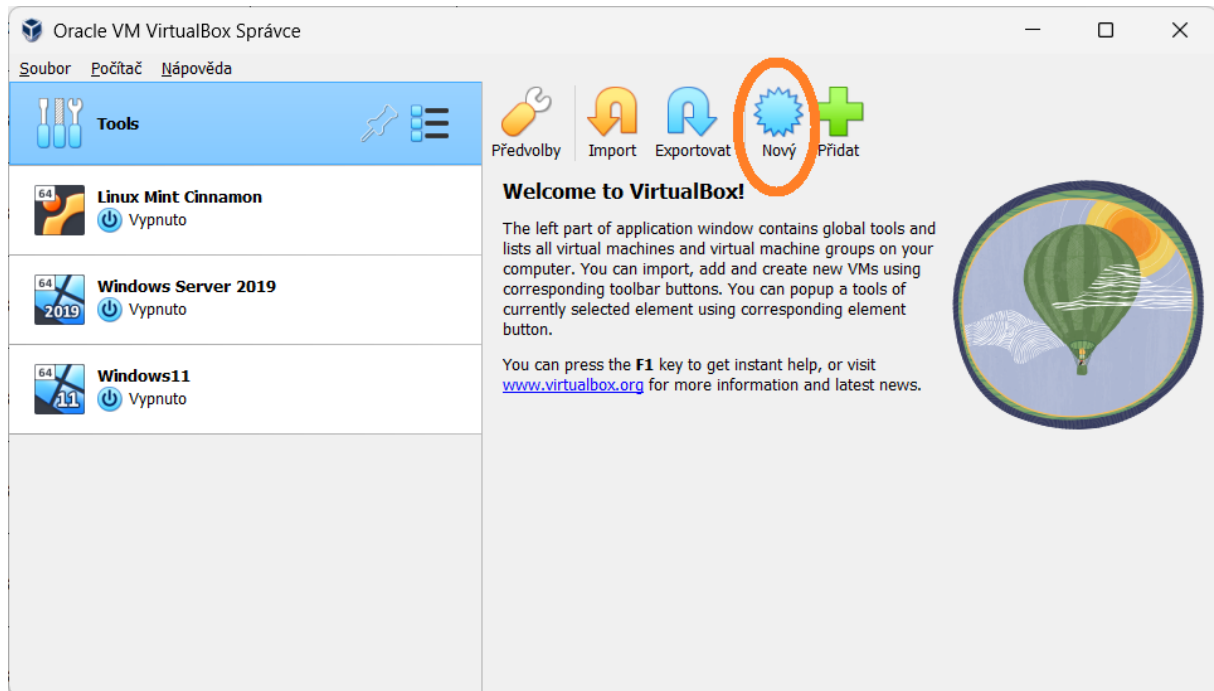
Oracle VM VirtualBox Správce

Soubor Počítač Nápověda

Tools

Předvolby Import Exportovat Nový Přidat

64 Linux Mint Cinnamon
Vypnuto

64 2019 Windows Server 2019
Vypnuto

64 11 Windows11
Vypnuto

Welcome to VirtualBox!

The left part of application window contains global tools and lists all virtual machines and virtual machine groups on your computer. You can import, add and create new VMs using corresponding toolbar buttons. You can popup a tools of currently selected element using corresponding element button.

You can press the **F1** key to get instant help, or visit www.virtualbox.org for more information and latest news.